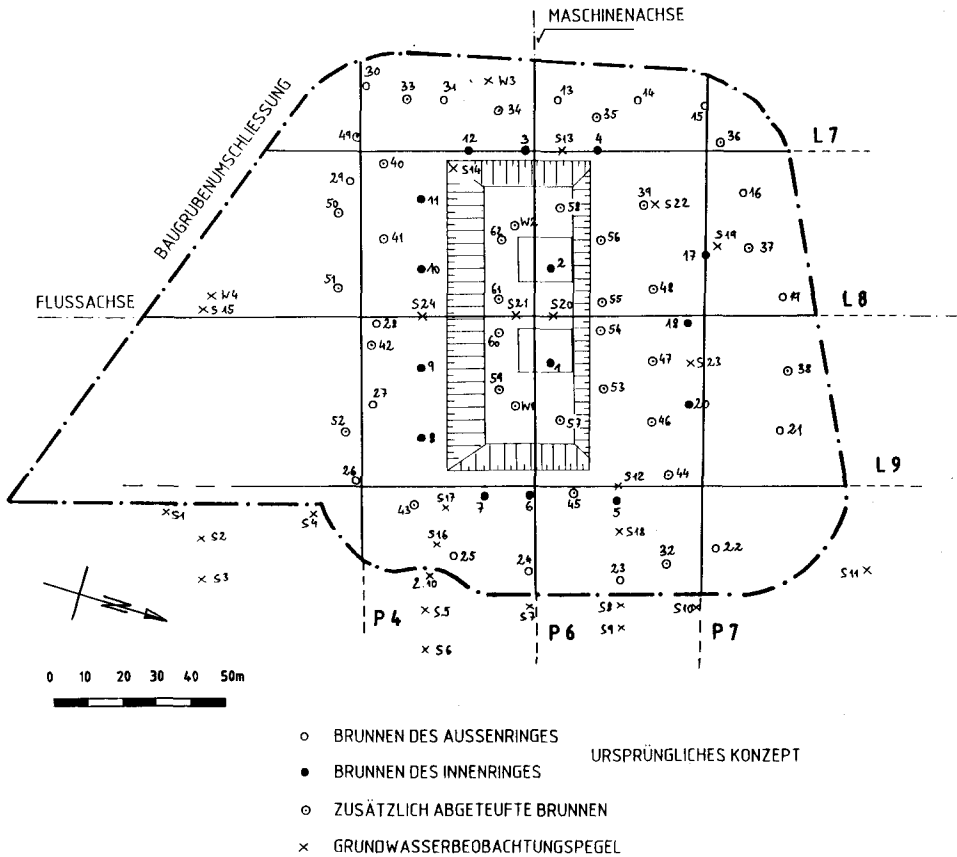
MASCHINENACHSE

BAUGRUBENUMSCHLIESSUNG

30 33 31 W3 13 14 35 34 15 49 12 3 S13 4 36 L7

40 S14 29 39 S22 16 50 11 58 W2 62 56 41 S19 17 37 2 10 51 48 W4 61 S15 FLUSSACHSE S24 S21 S20 55 47 L8 28 18 60 54 42 1 9 S23 47 59 53 38 27 20 W1 57 46 52 21 8 26 S12 44 L9 43 S17 7 6 45 5 S1 S4 S18 S16 S2 25 32 22 24 23 S3 2.10 S11 S5 S7 S8 S10 P4 P6 S9 P7 S6

0 10 20 30 40 50m

○ BRUNNEN DES AUSSENRINGES

● BRUNNEN DES INNENRINGES

URSPRÜNGLICHES KONZEPT

⊙ ZUSÄTZLICH ABGETEUFTE BRUNNEN

× GRUNDWASSERBEOBACHTUNGSPEGEL